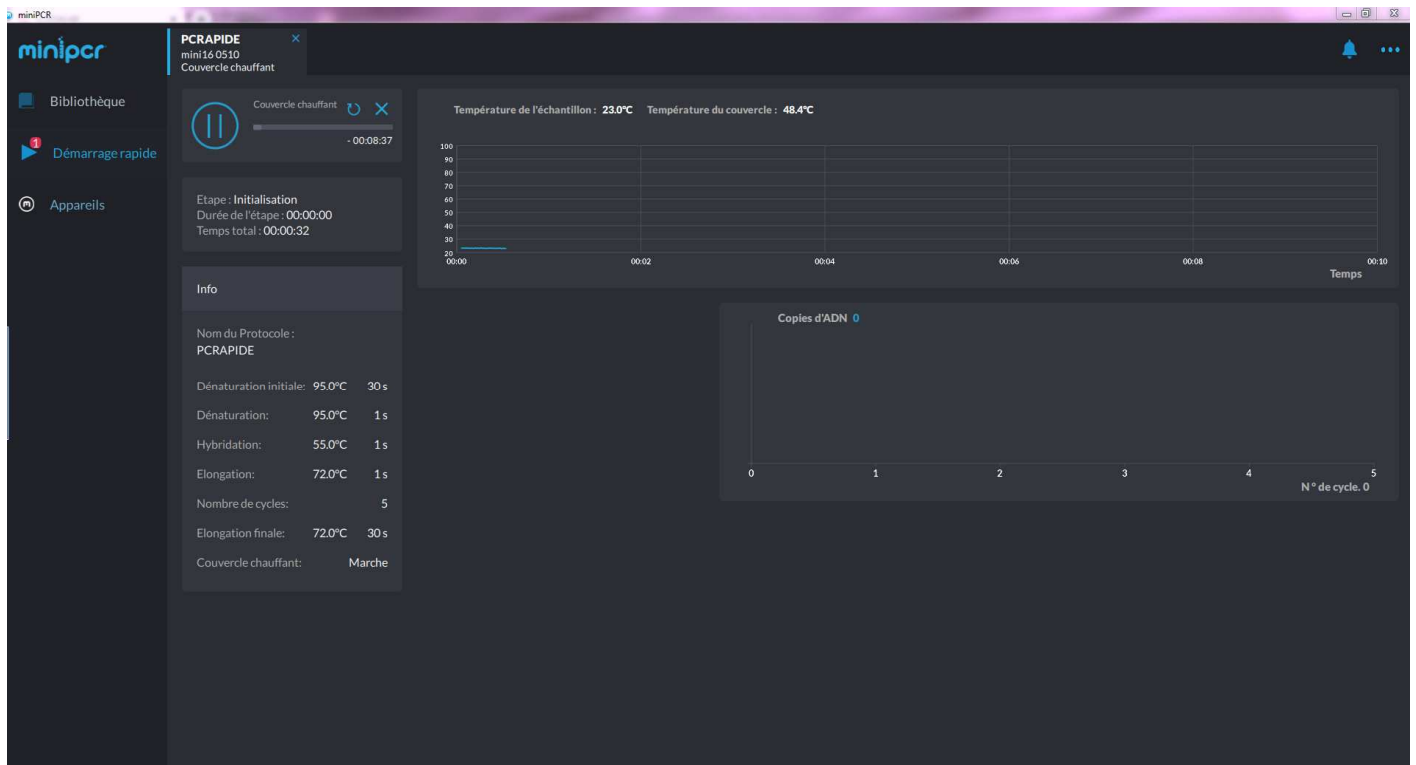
miniPCR

minipcr

PCRAPIDE
mini16 0510
Couvercle chauffant

Bibliothèque

1
Démarrage rapide

Appareils

Couvercle chauffant

- 00:08:37

Etape : Initialisation
Durée de l'étape : 00:00:00
Temps total : 00:00:32

Info

Nom du Protocole :
PCRAPIDE

| Dénaturation initiale: | 95.0°C | 30 s |
|---|---|---|
| Dénaturation: | 95.0°C | 1 s |
| Hybridation: | 55.0°C | 1 s |
| Elongation: | 72.0°C | 1 s |
| Nombre de cycles: | | 5 |
| Elongation finale: | 72.0°C | 30 s |
| Couvercle chauffant: | | Marche |

Température de l'échantillon : 23.0°C Température du couvercle : 48.4°C

100
90
80
70
60
50
40
30
20
00:00 00:02 00:04 00:06 00:08 00:10
Temps

Copies d'ADN 0

0 1 2 3 4 5
N° de cycle. 0